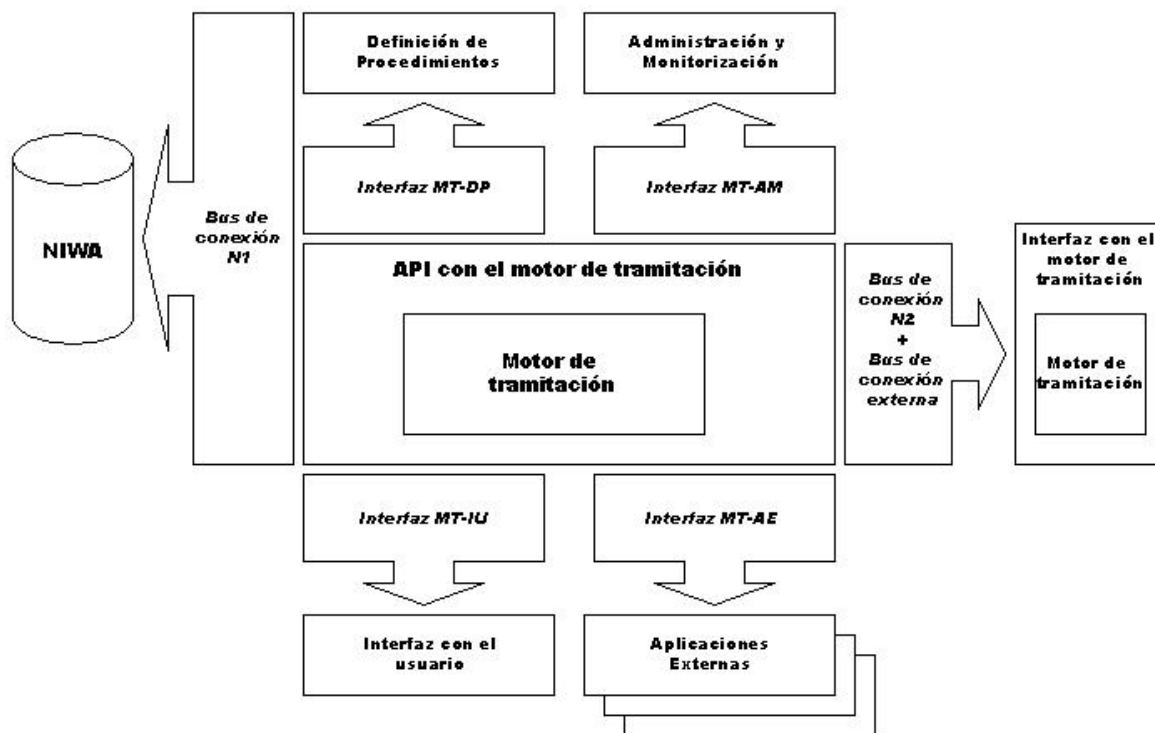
Definición de Procedimientos

Administración y Monitorización

Interfaz MT-DP

Interfaz MT-AM

NIWA

Bus de conexión N1

API con el motor de tramitación

Motor de tramitación

Bus de conexión N2 + Bus de conexión externa

Interfaz con el motor de tramitación

Motor de tramitación

Interfaz MT-IU

Interfaz MT-AE

Interfaz con el usuario

Aplicaciones Externas